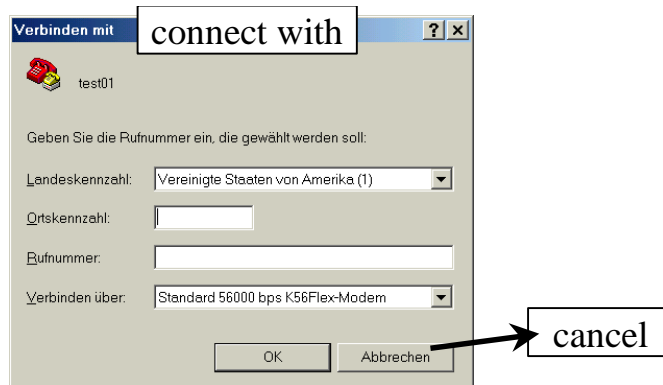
Verbinden mit
connect with
?
×

test01

Geben Sie die Rufnummer ein, die gewählt werden soll:

Landeskennzahl: Vereinigte Staaten von Amerika (1)

Ortskennzahl:

Rufnummer:

Verbinden über: Standard 56000 bps K56Flex-Modem

OK
Abbrechen
cancel